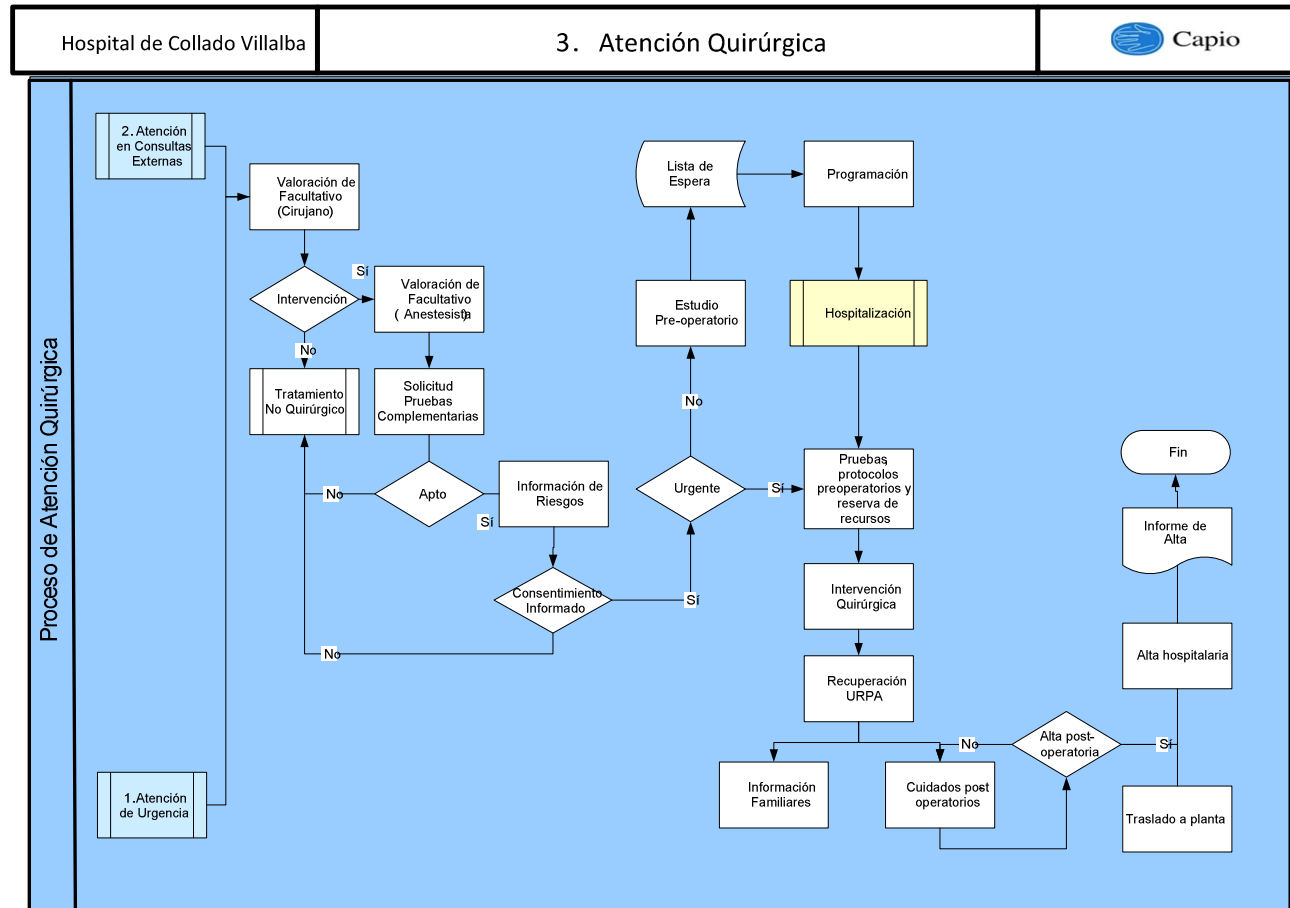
Hospital de Collado Villalba

3. Atención Quirúrgica

Capio

Proceso de Atención Quirúrgica

2. Atención en Consultas Externas

Valoración de Facultativo (Cirujano)

Intervención

Sí

Valoración de Facultativo (Anestesista)

No

Tratamiento No Quirúrgico

Solicitud Pruebas Complementarias

No

Apto

Información de Riesgos

Sí

Consentimiento Informado

No

Sí

Lista de Espera

Programación

Estudio Pre-operatorio

No

Urgente

Sí

Hospitalización

Pruebas, protocolos preoperatorios y reserva de recursos

Intervención Quirúrgica

Recuperación URPA

Información Familiares

Cuidados post operatorios

No

Alta post-operatoria

Sí

Traslado a planta

Alta hospitalaria

Informe de Alta

Fin

1.Atención de Urgencia